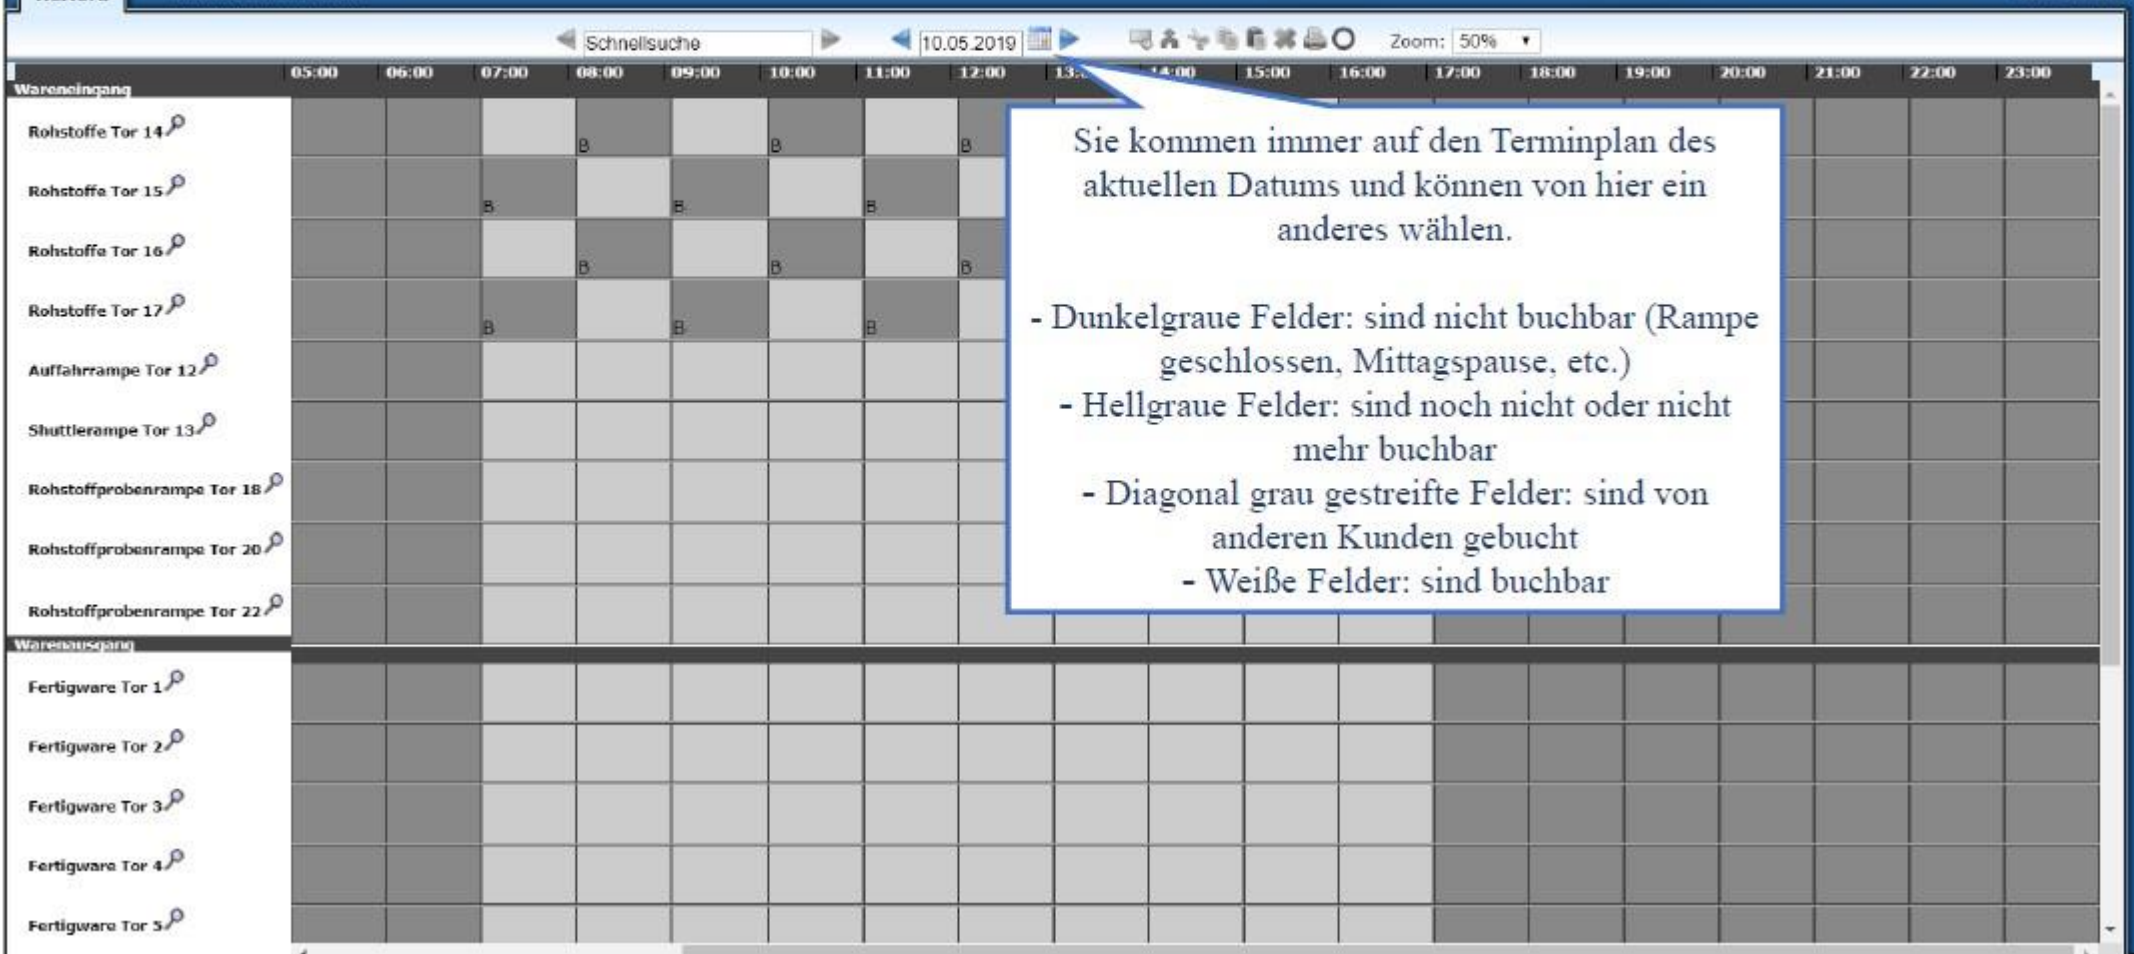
Schnellsuche 10.05.2019 Zoom: 50%

| | 05:00 | 06:00 | 07:00 | 08:00 | 09:00 | 10:00 | 11:00 | 12:00 | 13:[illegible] | 14:00 | 15:00 | 16:00 | 17:00 | 18:00 | 19:00 | 20:00 | 21:00 | 22:00 | 23:00 |
|---|---|---|---|---|---|---|---|---|---|---|---|---|---|---|---|---|---|---|---|
| Wareneingang | | | | | | | | | | | | | | | | | | | |
| Rohstoffe Tor 14 | | | | B | | B | | B | | | | | | | | | | | |
| Rohstoffe Tor 15 | | | B | | B | | B | | | | | | | | | | | | |
| Rohstoffe Tor 16 | | | | B | | B | | B | | | | | | | | | | | |
| Rohstoffe Tor 17 | | | B | | B | | B | | | | | | | | | | | | |
| Auffahrrampe Tor 12 | | | | | | | | | | | | | | | | | | | |
| Shuttlerampe Tor 13 | | | | | | | | | | | | | | | | | | | |
| Rohstoffprobenrampe Tor 18 | | | | | | | | | | | | | | | | | | | |
| Rohstoffprobenrampe Tor 20 | | | | | | | | | | | | | | | | | | | |
| Rohstoffprobenrampe Tor 22 | | | | | | | | | | | | | | | | | | | |
| Warenausgang | | | | | | | | | | | | | | | | | | | |
| Fertigware Tor 1 | | | | | | | | | | | | | | | | | | | |
| Fertigware Tor 2 | | | | | | | | | | | | | | | | | | | |
| Fertigware Tor 3 | | | | | | | | | | | | | | | | | | | |
| Fertigware Tor 4 | | | | | | | | | | | | | | | | | | | |
| Fertigware Tor 5 | | | | | | | | | | | | | | | | | | | |

Sie kommen immer auf den Terminplan des aktuellen Datums und können von hier ein anderes wählen.

- Dunkelgraue Felder: sind nicht buchbar (Rampe geschlossen, Mittagspause, etc.)
- Hellgraue Felder: sind noch nicht oder nicht mehr buchbar
- Diagonal grau gestreifte Felder: sind von anderen Kunden gebucht
- Weiße Felder: sind buchbar